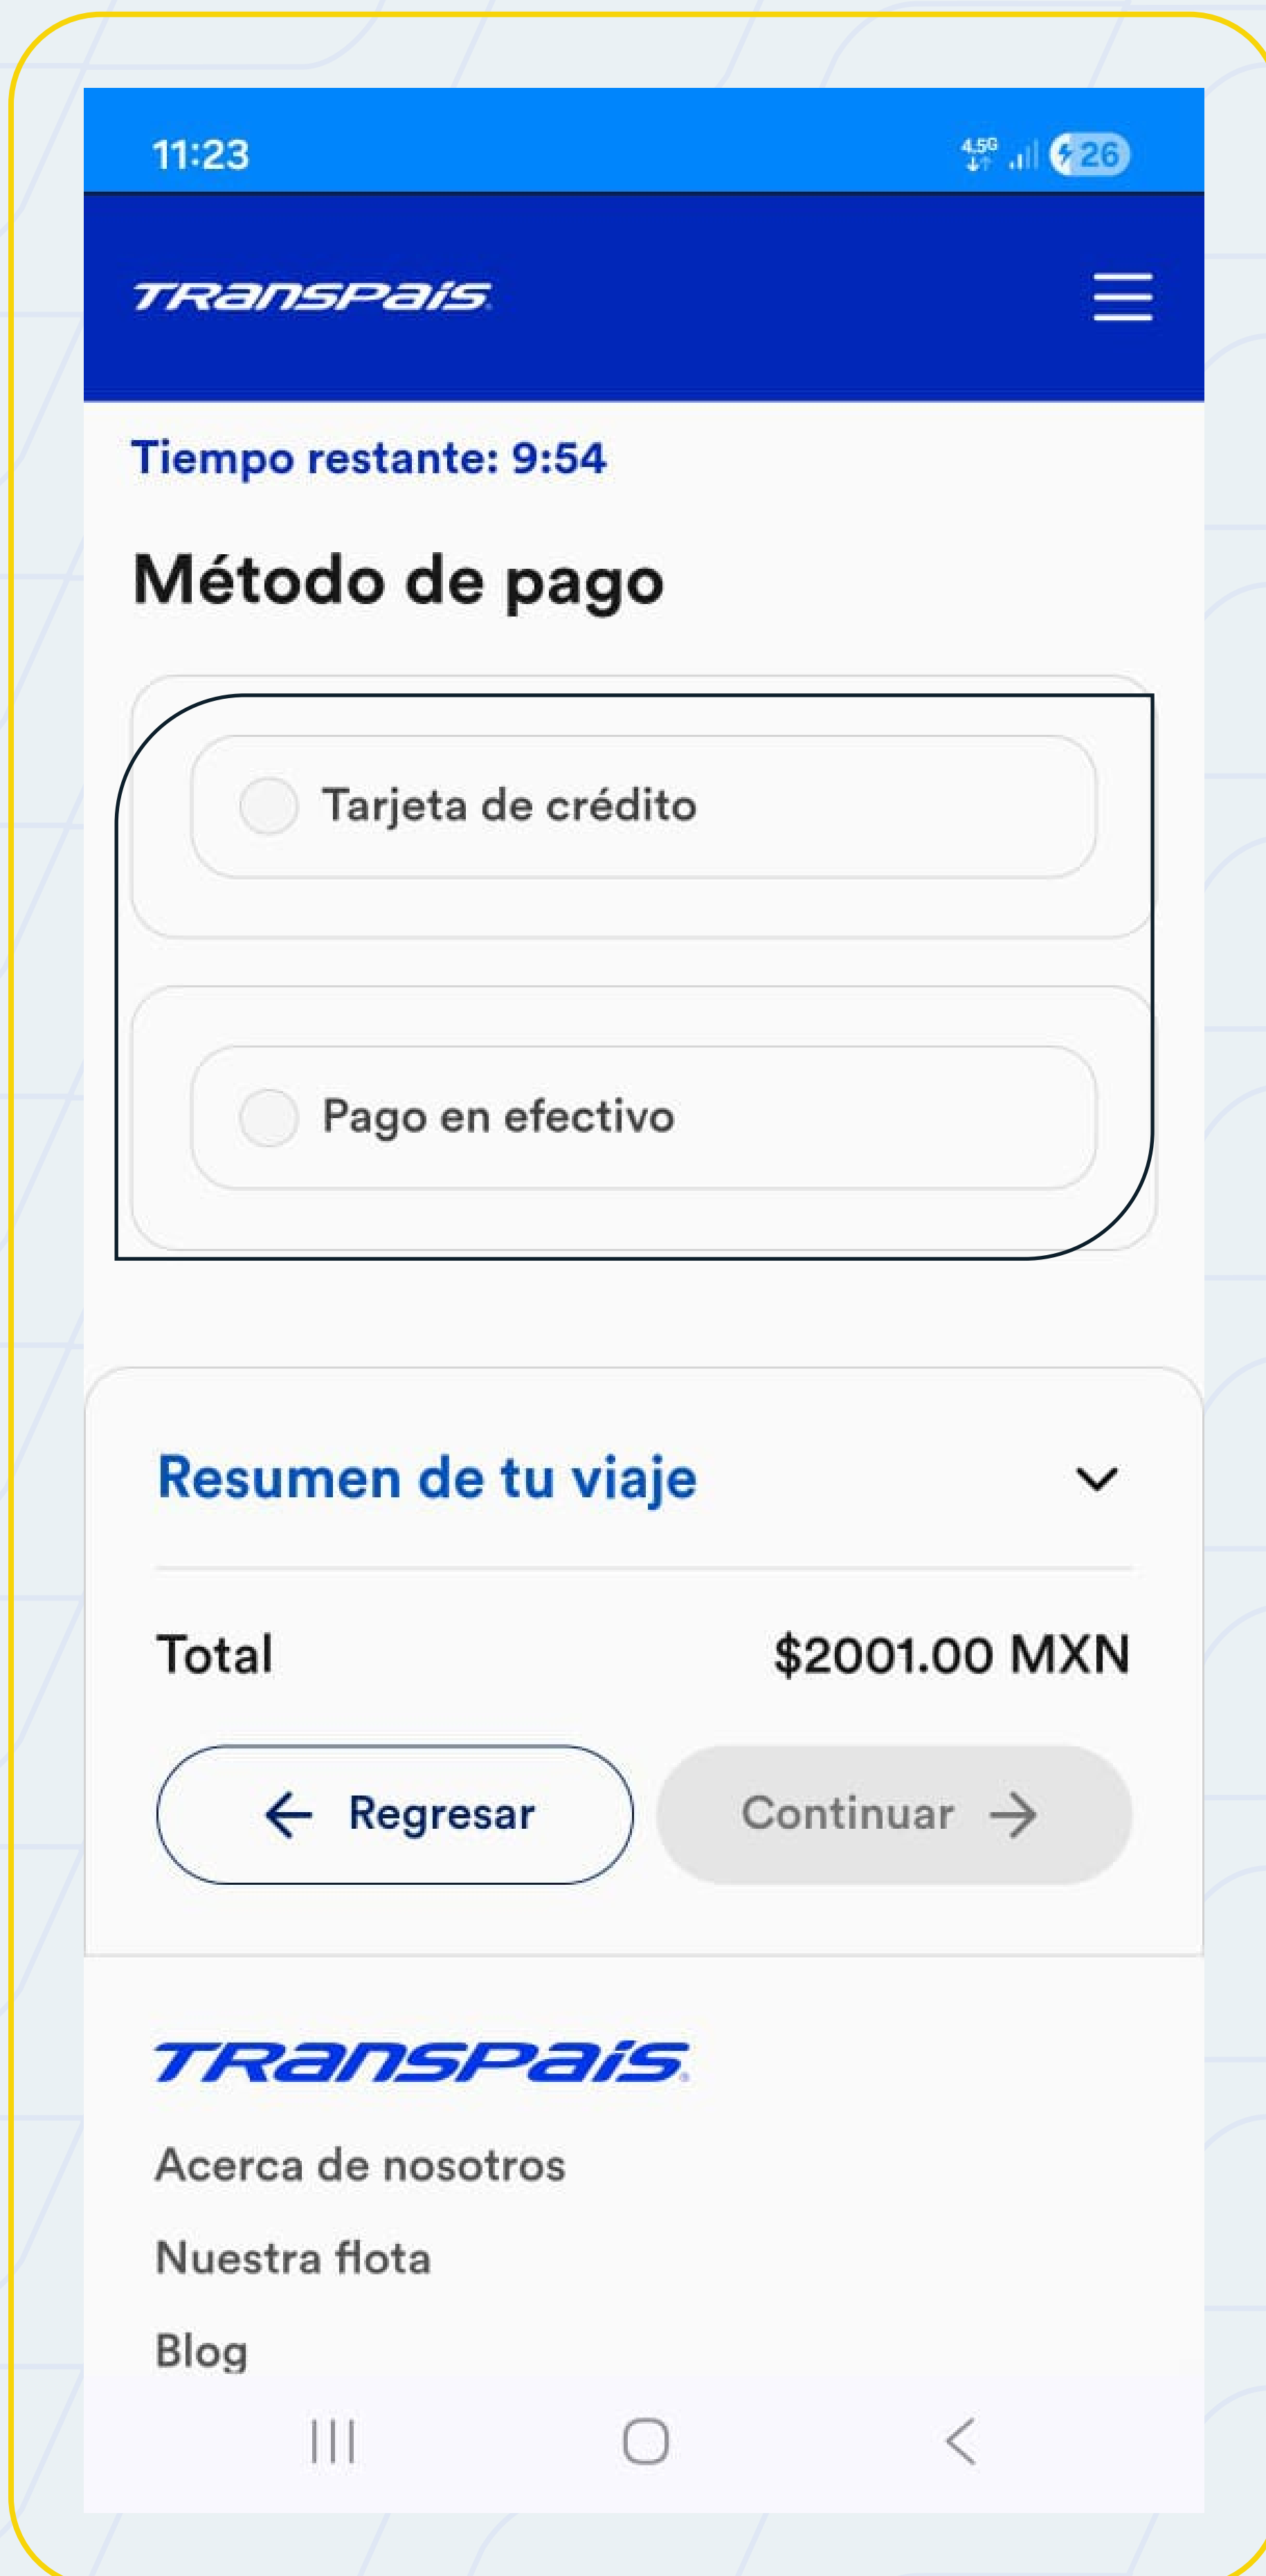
11:23

4.5G 26

TRANSPAIS

Tiempo restante: 9:54

Método de pago

Tarjeta de crédito

Pago en efectivo

Resumen de tu viaje

Total $2001.00 MXN

Regresar

Continuar

TRANSPAIS

Acerca de nosotros

Nuestra flota

Blog